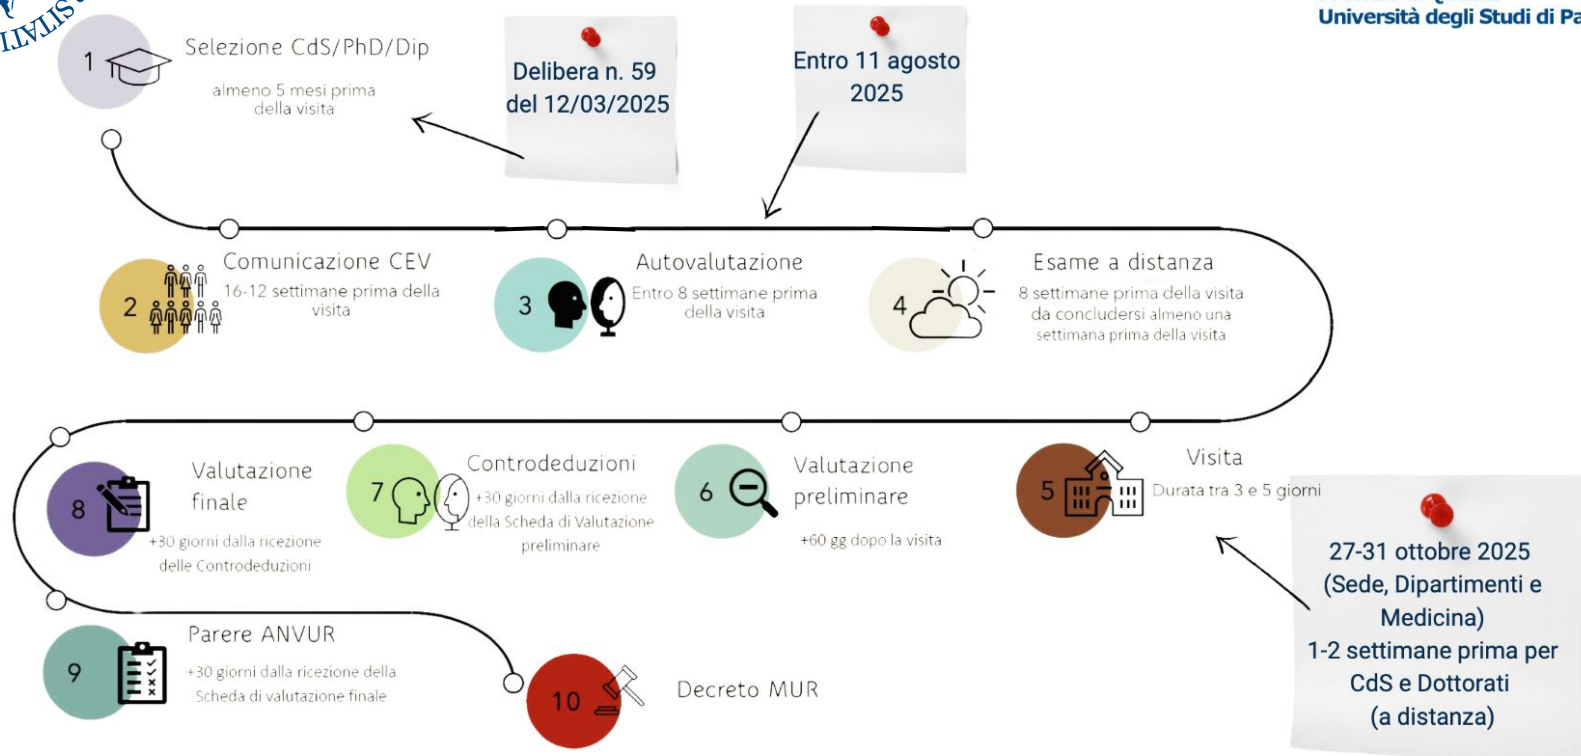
LIVLIS

Università degli Studi di Pa

1 Selezione CdS/PhD/Dip
almeno 5 mesi prima della visita

Delibera n. 59 del 12/03/2025

Entro 11 agosto 2025

2 Comunicazione CEV
16-12 settimane prima della visita

3 Autovalutazione
Entro 8 settimane prima della visita

4 Esame a distanza
8 settimane prima della visita da concludersi almeno una settimana prima della visita

8 Valutazione finale
+30 giorni dalla ricezione delle Controdeduzioni

7 Controdeduzioni
+30 giorni dalla ricezione della Scheda di Valutazione preliminare

6 Valutazione preliminare
+60 gg dopo la visita

5 Visita
Durata tra 3 e 5 giorni

27-31 ottobre 2025 (Sede, Dipartimenti e Medicina)
1-2 settimane prima per CdS e Dottorati (a distanza)

9 Parere ANVUR
+30 giorni dalla ricezione della Scheda di valutazione finale

10 Decreto MUR